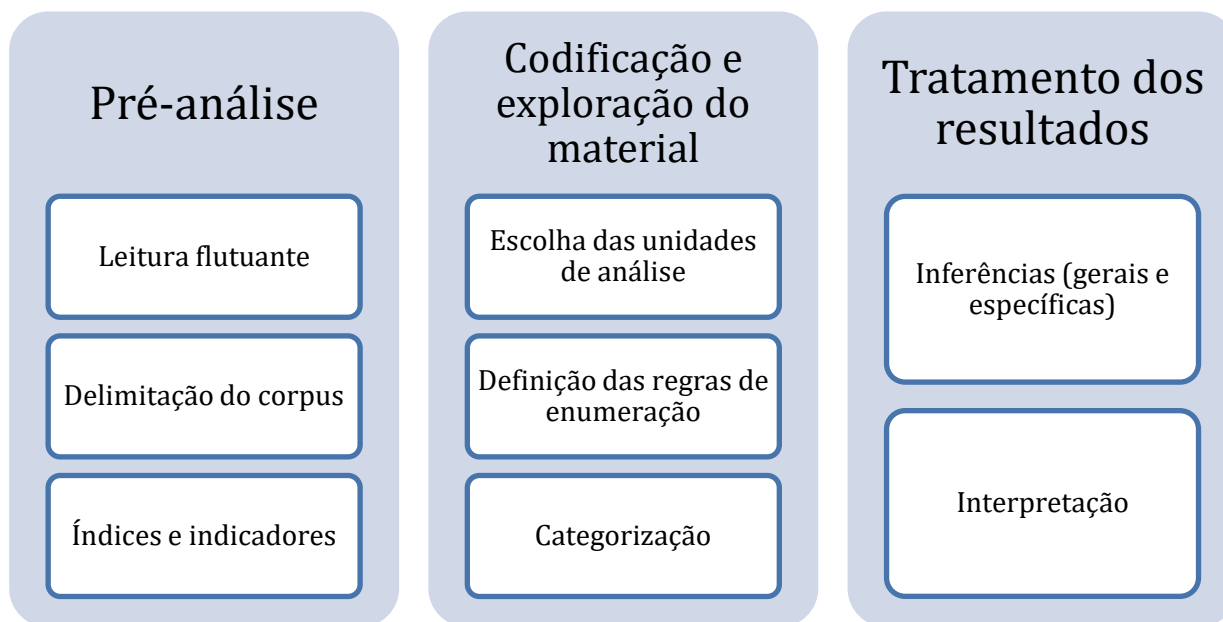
Pré-análise

Leitura flutuante

Delimitação do corpus

Índices e indicadores

Codificação e exploração do material

Escolha das unidades de análise

Definição das regras de enumeração

Categorização

Tratamento dos resultados

Inferências (gerais e específicas)

Interpretação